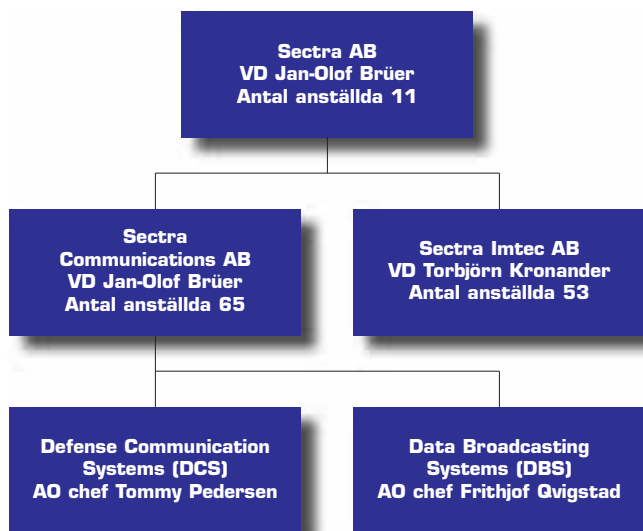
Sectra AB
VD Jan-Olof Brüer
Antal anställda 11

Sectra
Communications AB
VD Jan-Olof Brüer
Antal anställda 65

Sectra Imtec AB
VD Torbjörn Kronander
Antal anställda 53

Defense Communication
Systems (DCS)
AO chef Tommy Pedersen

Data Broadcasting
Systems (DBS)
AO chef Frithjof Qvigstad